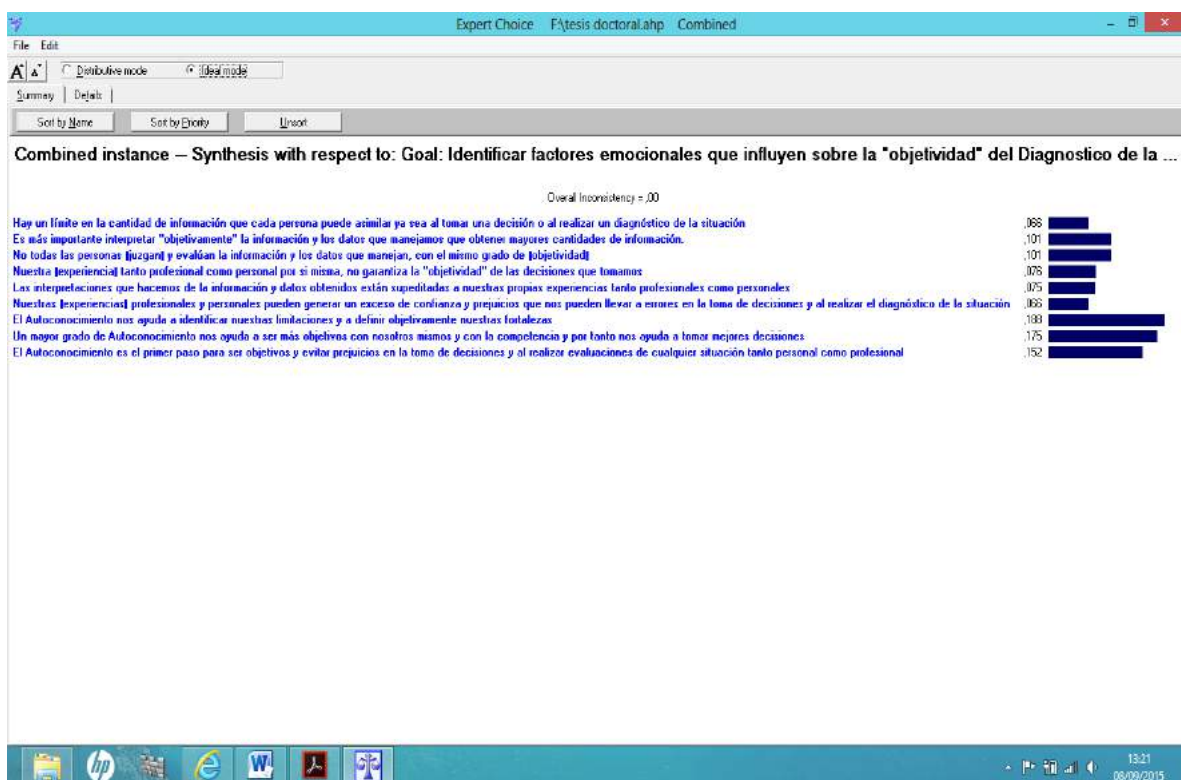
Expert Choice F:\tesis doctoral.ahp Combined

File Edit

Distributive mode Ideal mode

Summary | Details |

Sort by Name Sort by Priority Unsort

Combined instance -- Synthesis with respect to: Goal: Identificar factores emocionales que influyen sobre la "objetividad" del Diagnostico de la ...

Overall Inconsistency = ,00

Hay un límite en la cantidad de información que cada persona puede asimilar ya sea al tomar una decisión o al realizar un diagnóstico de la situación ,068
Es más importante interpretar "objetivamente" la información y los datos que manejamos que obtener mayores cantidades de información. ,101
No todas las personas [juzgan] y evalúan la información y los datos que manejan, con el mismo grado de [objetividad] ,101
Nuestra [experiencia] tanto profesional como personal por si misma, no garantiza la "objetividad" de las decisiones que tomamos ,076
Las interpretaciones que hacemos de la información y datos obtenidos están supeditadas a nuestras propias experiencias tanto profesionales como personales ,075
Nuestras [experiencias] profesionales y personales pueden generar un exceso de confianza y prejuicios que nos pueden llevar a errores en la toma de decisiones y al realizar el diagnóstico de la situación ,066
El Autoconocimiento nos ayuda a identificar nuestras limitaciones y a definir objetivamente nuestras fortalezas ,188
Un mayor grado de Autoconocimiento nos ayuda a ser más objetivos con nosotros mismos y con la competencia y por tanto nos ayuda a tomar mejores decisiones ,175
El Autoconocimiento es el primer paso para ser objetivos y evitar prejuicios en la toma de decisiones y al realizar evaluaciones de cualquier situación tanto personal como profesional ,152

13:21
08/09/2015